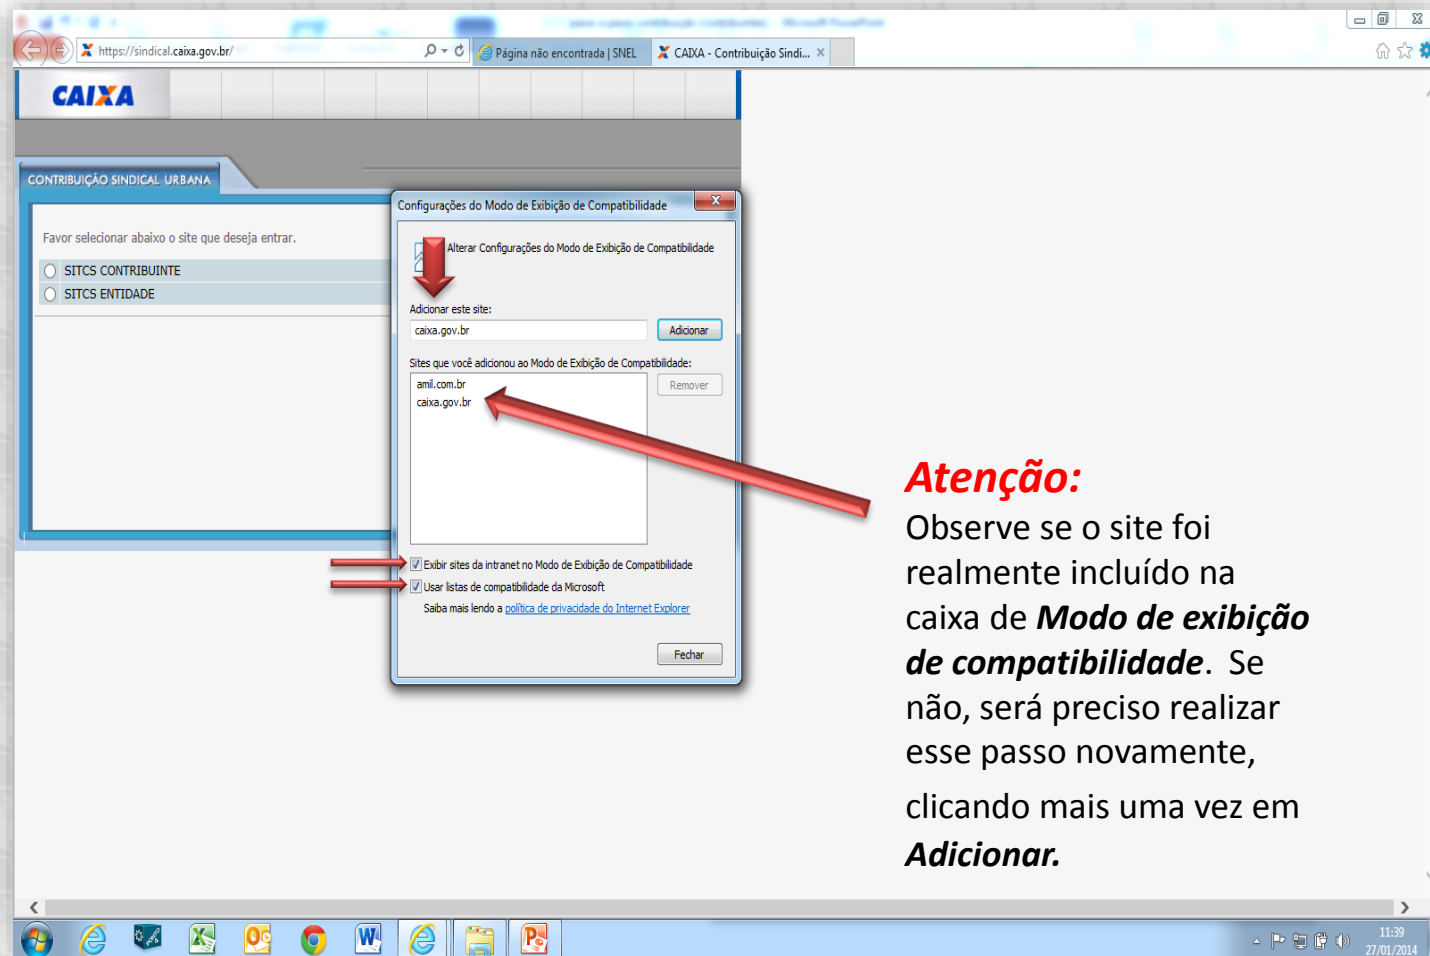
https://sindical.caixa.gov.br/

Página não encontrada | SNEL

CAIXA - Contribuição Sindi...

CAIXA

CONTRIBUIÇÃO SINDICAL URBANA

Favor selecionar abaixo o site que deseja entrar.

SITCS CONTRIBUINTE

SITCS ENTIDADE

Configurações do Modo de Exibição de Compatibilidade

Alterar Configurações do Modo de Exibição de Compatibilidade

Adicionar este site:

caixa.gov.br

Adicionar

Sites que você adicionou ao Modo de Exibição de Compatibilidade:

amil.com.br
caixa.gov.br

Remover

Exibir sites da intranet no Modo de Exibição de Compatibilidade

Usar listas de compatibilidade da Microsoft

Saiba mais lendo a política de privacidade do Internet Explorer

Fechar

Atenção:

Observe se o site foi realmente incluído na caixa de ***Modo de exibição de compatibilidade***. Se não, será preciso realizar esse passo novamente, clicando mais uma vez em ***Adicionar.***

11:39
27/01/2014